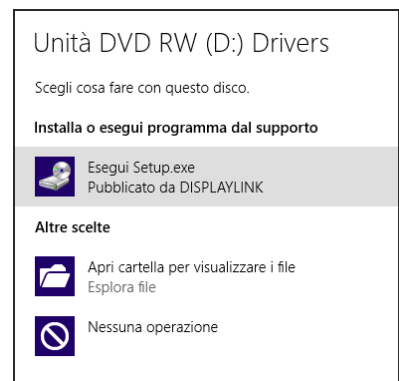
Unità DVD RW (D:) Drivers

Scegli cosa fare con questo disco.

Installa o esegui programma dal supporto

Esegui Setup.exe
Pubblicato da DISPLAYLINK

Altre scelte

Apri cartella per visualizzare i file
Esplora file

Nessuna operazione